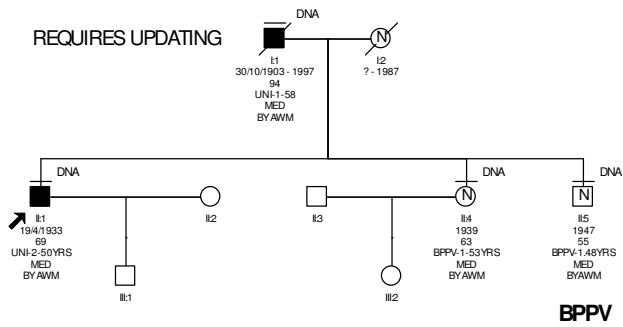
REQUIRES UPDATING

DNA

I:1
30/10/1903 - 1997
94
UNI-1-58
MED
BY AWM

N

I:2
? - 1987

DNA

II:1
19/4/1933
69
UNI-2-50YRS
MED
BY AWM

II:2

II:3

DNA

N

II:4
1939
63
BPPV-1-53YRS
MED
BY AWM

DNA

N

II:5
1947
55
BPPV-1-48YRS
MED
BYAWM

III:1

III:2

BPPV